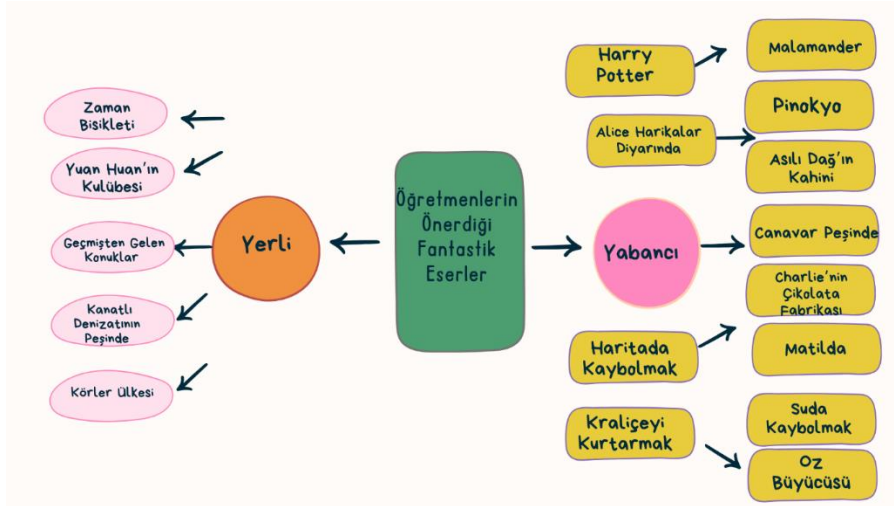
Öğretmenlerin Önerdiği Fantastik Eserler

Yerli

Zaman Bisikleti

Yuan Huan'ın Kulübesi

Geçmişten Gelen Konuklar

Kanatlı Denizatının Peşinde

Körler Ülkesi

Yabancı

Harry Potter

Malamander

Pinokyo

Alice Harikalar Diyarında

Asılı Dağ'ın Kahini

Canavar Peşinde

Charlie'nin Çikolata Fabrikası

Haritada Kaybolmak

Matilda

Kraliçeyi Kurtarmak

Suda Kaybolmak

Oz Büyücüsü